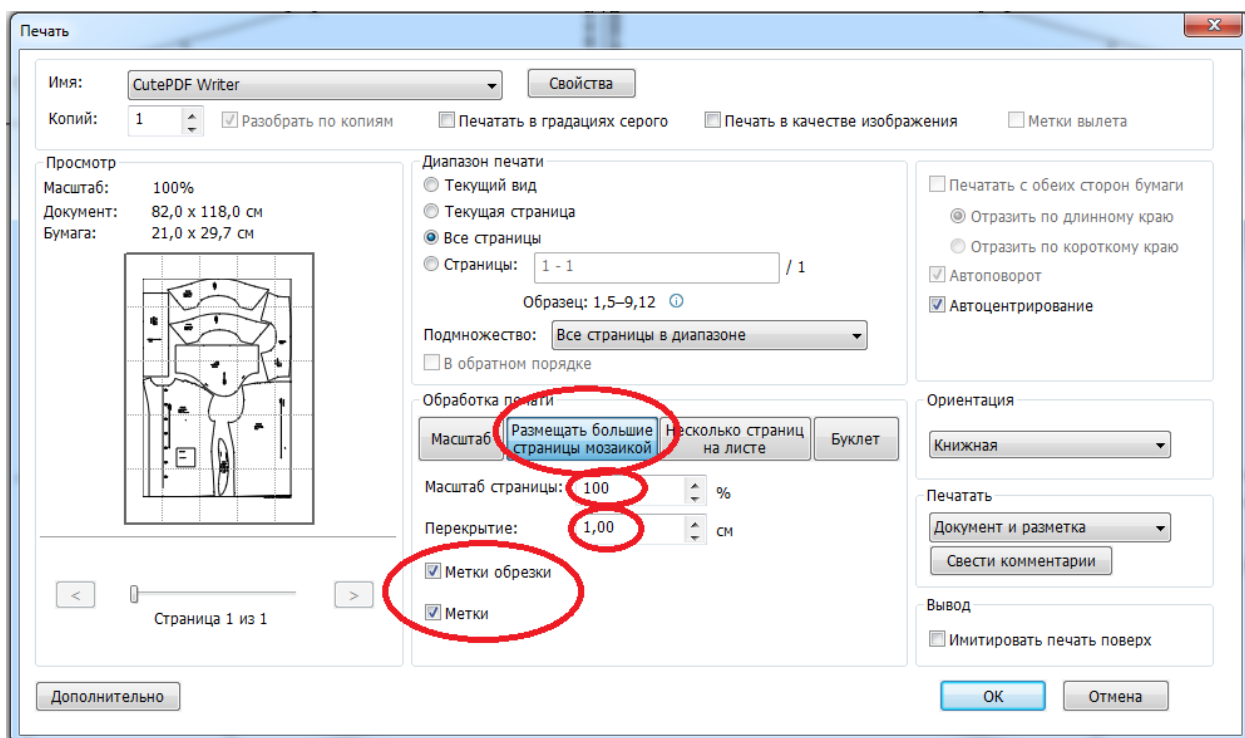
Печать

Имя: CutePDF Writer
Свойства
Копий: 1
Разобрать по копиям
Печатать в градациях серого
Печать в качестве изображения
Метки вылета

Просмотр
Масштаб: 100%
Документ: 82,0 x 118,0 см
Бумага: 21,0 x 29,7 см

<
>
Страница 1 из 1

Диапазон печати
Текущий вид
Текущая страница
Все страницы
Страницы: 1 - 1 / 1
Образец: 1,5–9,12
Подмножество: Все страницы в диапазоне
В обратном порядке

Обработка печати
Масштаб
Размещать большие страницы мозаикой
Несколько страниц на листе
Буклет
Масштаб страницы: 100 %
Перекрытие: 1,00 см
Метки обрезки
Метки

Печатать с обеих сторон бумаги
Отразить по длинному краю
Отразить по короткому краю
Автоповорот
Автоцентрирование

Ориентация
Книжная

Печатать
Документ и разметка
Свести комментарии

Вывод
Имитировать печать поверх

Дополнительно
OK
Отмена